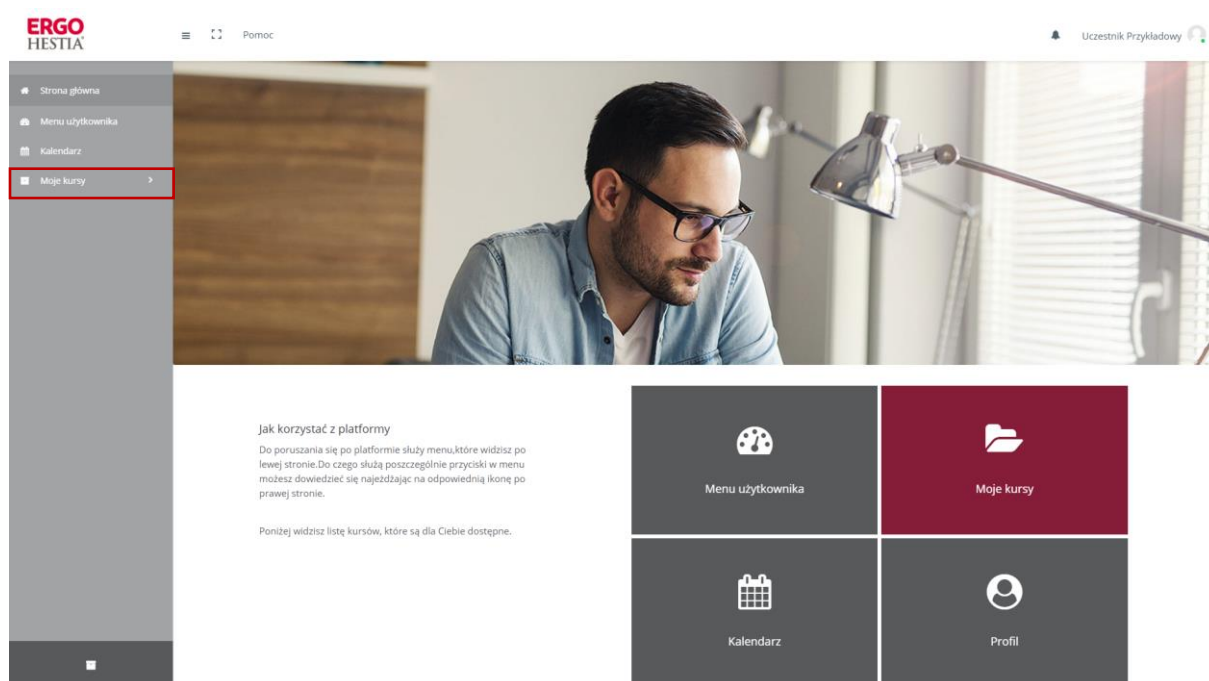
ERGO HESTIA

Pomoc

Uczestnik Przykładowy

Strona główna
Menu użytkownika
Kalendarz
Moje kursy

Jak korzystać z platformy
Do poruszania się po platformie służy menu,które widzisz po lewej stronie.Do czego służą poszczególnie przyciski w menu możesz dowiedzieć się najeżdżając na odpowiednią ikonę po prawej stronie.

Poniżej widzisz listę kursów, które są dla Ciebie dostępne.

Menu użytkownika

Moje kursy

Kalendarz

Profil